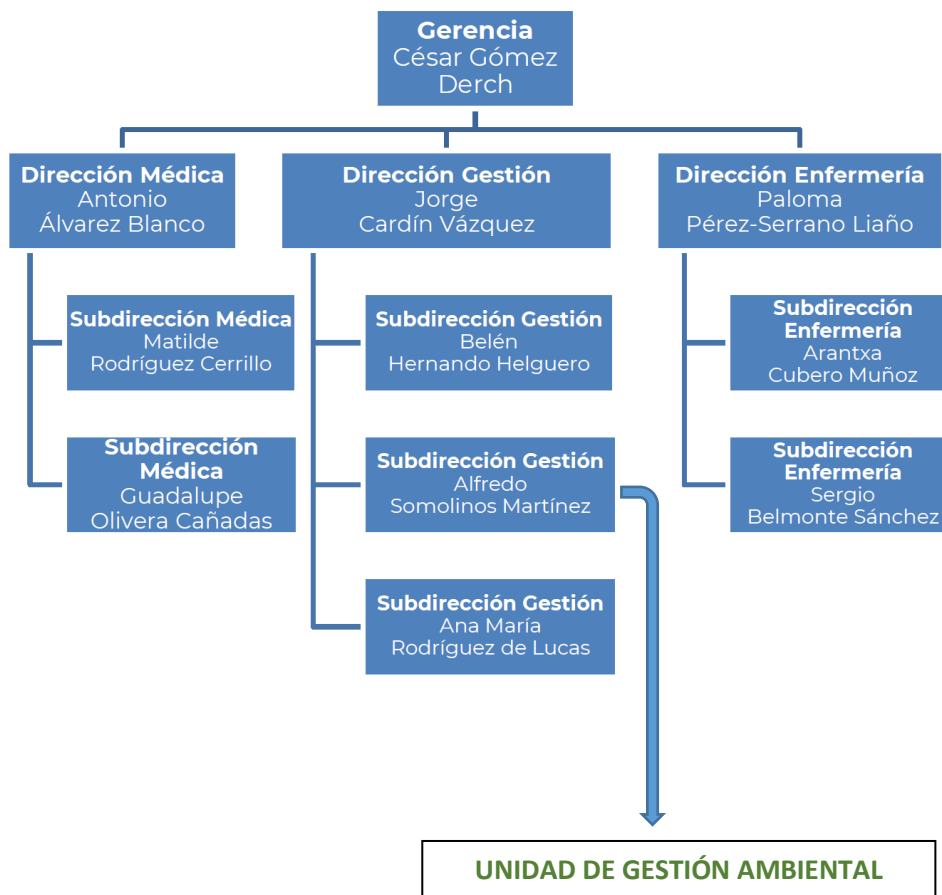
Gerencia
César Gómez Derch

Dirección Médica
Antonio Álvarez Blanco

Dirección Gestión
Jorge Cardín Vázquez

Dirección Enfermería
Paloma Pérez-Serrano Liaño

Subdirección Médica
Matilde Rodríguez Cerrillo

Subdirección Médica
Guadalupe Olivera Cañadas

Subdirección Gestión
Belén Hernando Helguero

Subdirección Gestión
Alfredo Somolinos Martínez

Subdirección Gestión
Ana María Rodríguez de Lucas

Subdirección Enfermería
Arantxa Cubero Muñoz

Subdirección Enfermería
Sergio Belmonte Sánchez

UNIDAD DE GESTIÓN AMBIENTAL